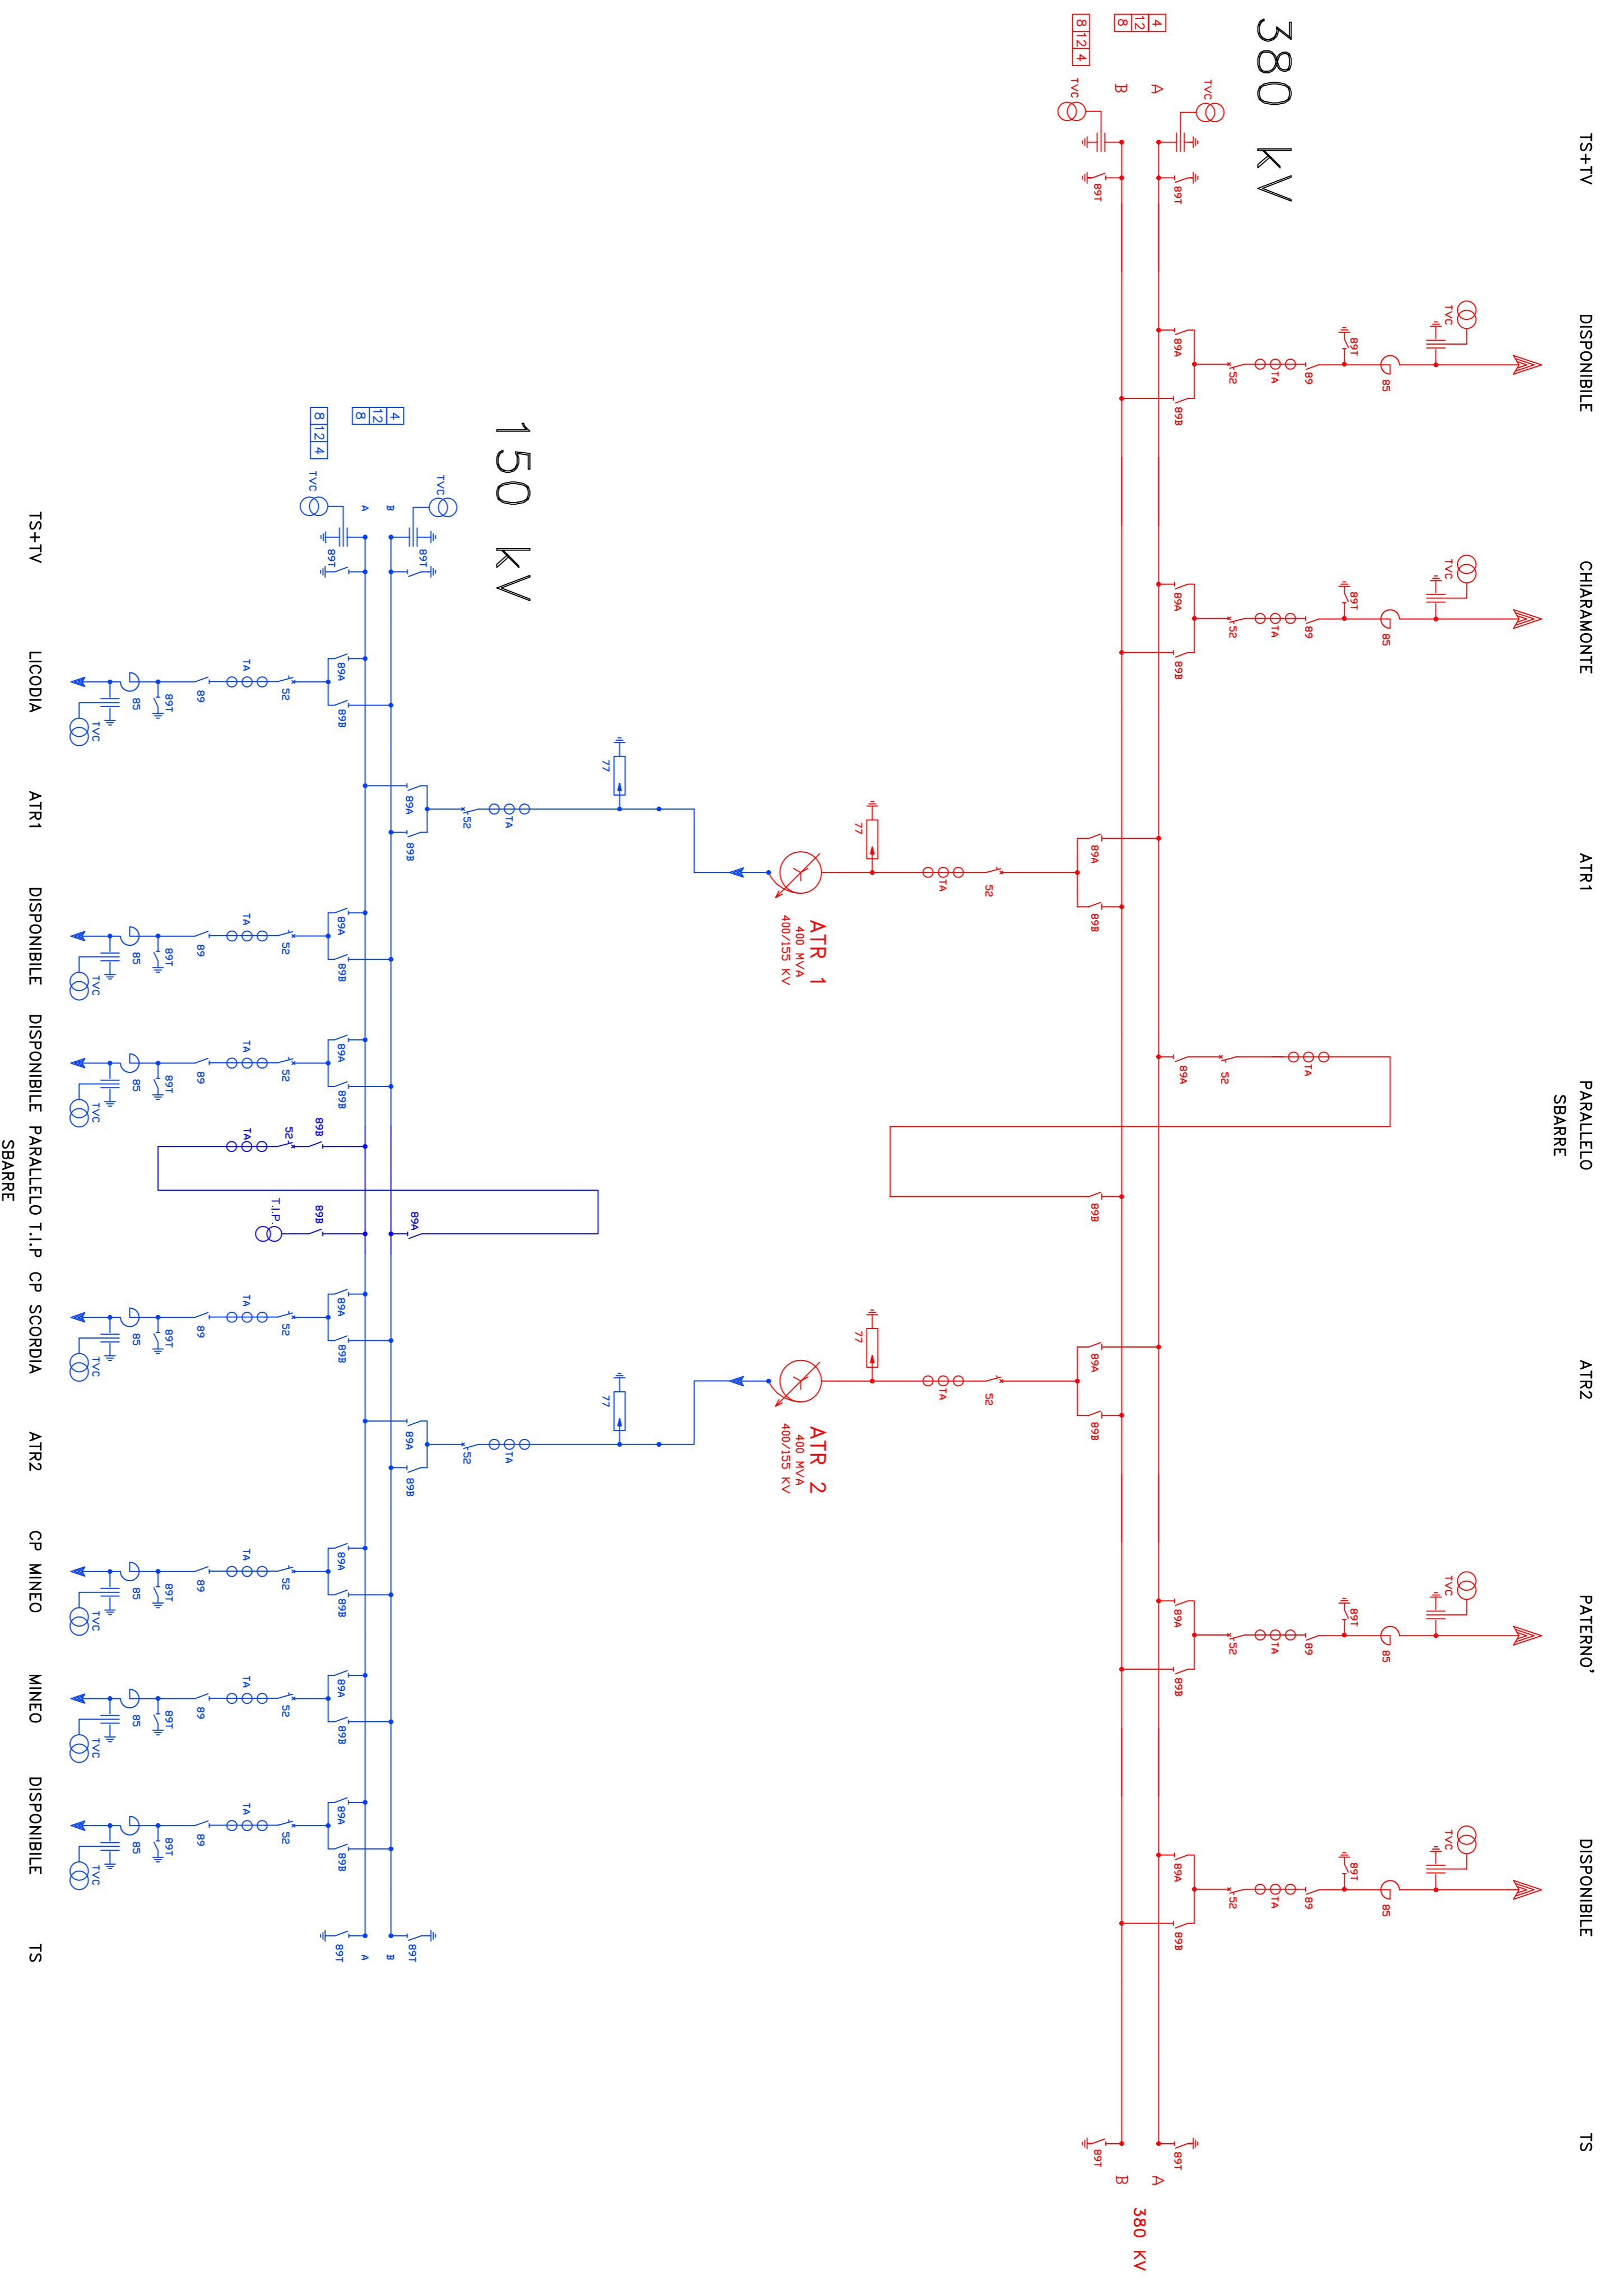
380 kV

TS+TV

DISPONIBILE

CHIARAMONTE

ATR1

PARALLELO SBARRE

ATR2

PATERNO'

DISPONIBILE

TS

A
B

4 12 8
8 12 4

TVC
TVC

89T
89T

89A
89B
52
TA
89
89T
85
TVC

ATR 1
400 MVA
400/155 KV

ATR 2
400 MVA
400/155 KV

77

380 KV

150 kV

TS+TV

LICODIA

ATR1

DISPONIBILE

DISPONIBILE

PARALLELO SBARRE

T.I.P.

CP SCORDIA

ATR2

CP MINEO

MINEO

DISPONIBILE

TS

A
B

4 12 8
8 12 4

TVC
TVC

89T
89T

89A
89B
52
TA
89
89T
85
TVC

T.I.P.

77